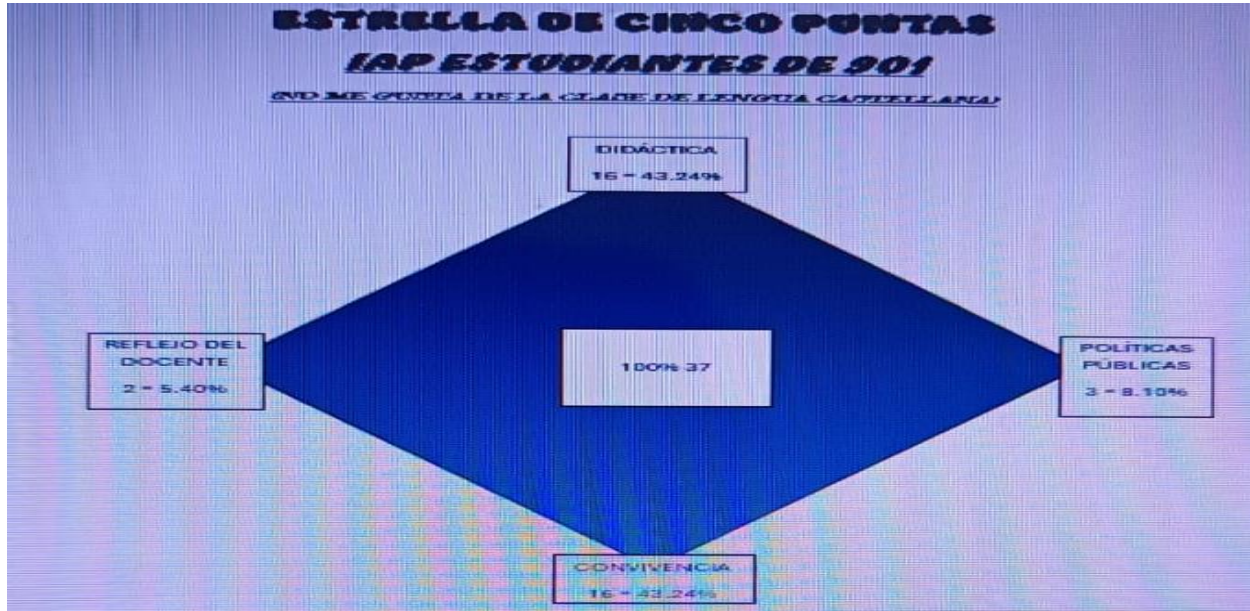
ESTRELLA DE CINCO PUNTAS

IAP ESTUDIANTES DE 901

(NO ME GUSTA DE LA CLASE DE LENGUA CASTELLANA)

DIDÁCTICA

16 = 43.24%

REFLEJO DEL DOCENTE

2 = 5.40%

100% 37

POLÍTICAS PÚBLICAS

3 = 8.10%

CONVIVENCIA

16 = 43.24%